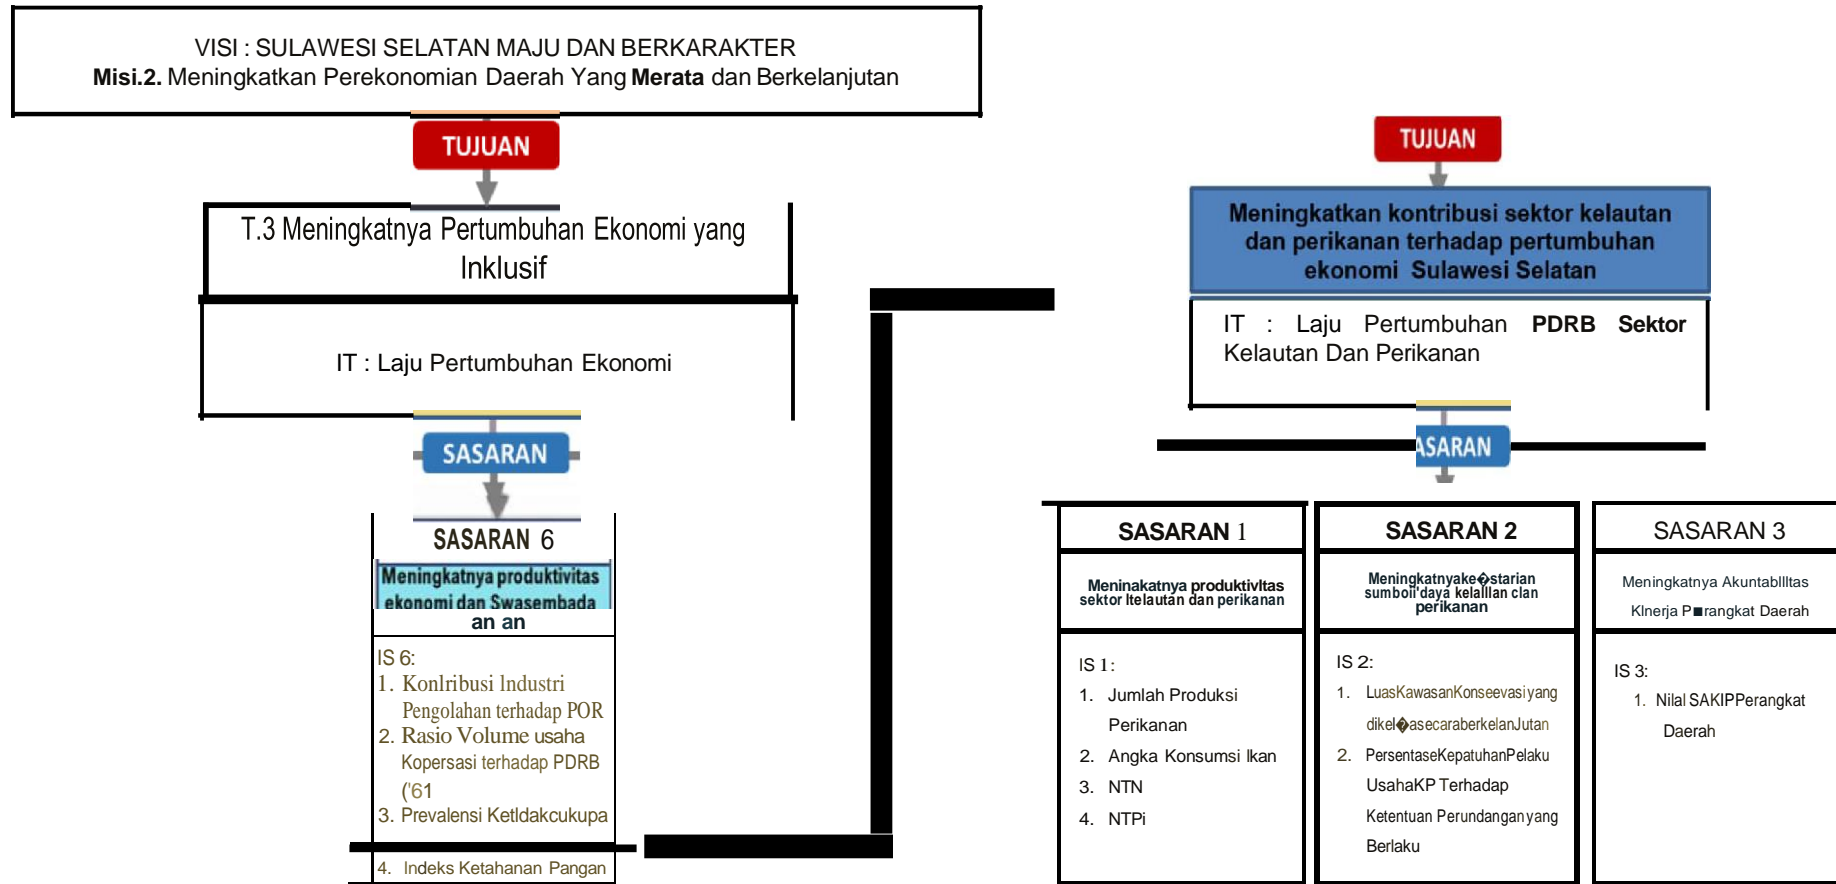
VISI : SULAWESI SELATAN MAJU DAN BERKARAKTER
**Misi.2.** Meningkatkan Perekonomian Daerah Yang **Merata** dan Berkelanjutan

TUJUAN

T.3 Meningkatnya Pertumbuhan Ekonomi yang Inklusif

IT : Laju Pertumbuhan Ekonomi

SASARAN

SASARAN 6

Meningkatnya produktivitas ekonomi dan Swasembada an an

IS 6:
1. Konlribusi Industri Pengolahan terhadap POR
2. Rasio Volume usaha Kopersasi terhadap PDRB ('61
3. Prevalensi Ketldakcukupa
4. Indeks Ketahanan Pangan

TUJUAN

Meningkatkan kontribusi sektor kelautan dan perikanan terhadap pertumbuhan ekonomi Sulawesi Selatan

IT : Laju Pertumbuhan **PDRB Sektor** Kelautan Dan Perikanan

ASARAN

SASARAN 1

Meninakatnya produktivitas sektor ltelautan dan perikanan

IS 1:
1. Jumlah Produksi Perikanan
2. Angka Konsumsi Ikan
3. NTN
4. NTPi

SASARAN 2

Meningkatnyake�starian sumboi'daya kelalllan clan perikanan

IS 2:
1. LuasKawasanKonseevasiyang dikel�asecaraberkelanJutan
2. PersentaseKepatuhanPelaku UsahaKP Terhadap Ketentuan Perundanganyang Berlaku

SASARAN 3

Meningkatnya Akuntabllltas Klnerja P■rangkat Daerah

IS 3:
1. Nilal SAKIPPerangkat Daerah